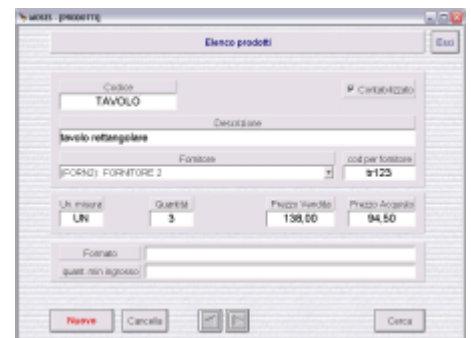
MOSIS - [PRODOTTI]

Elenco prodotti

Esci

Codice
TAVOLO

Contabilizzato

Descrizione
tavolo rettangolare

Fornitore
[FORN2] FORNITORE 2

cod per fornitore
tr123

Un. misura
UN

Quantità
3

Prezzo Vendita
138,00

Prezzo Acquisto
94,50

Formato

quant. min ingrosso

Nuovo

Cancella

Cerca